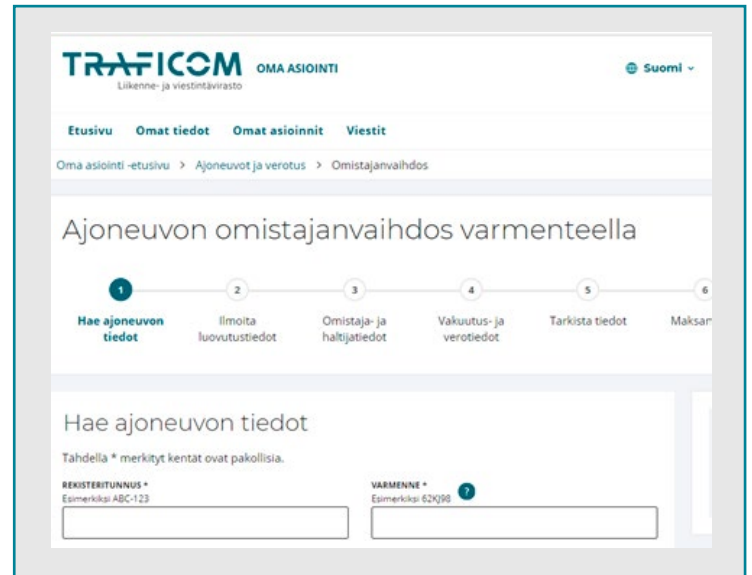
TRAFICOM OMA ASIOINTI
Liikenne- ja viestintävirasto

Suomi

Etusivu Omat tiedot Omat asioinnit Viestit

Oma asiointi -etusivu > Ajoneuvot ja verotus > Omistajanvaihdos

Ajoneuvon omistajanvaihdos varmenteella

1 Hae ajoneuvon tiedot
2 Ilmoita luovutustiedot
3 Omistaja- ja haltijatiedot
4 Vakuutus- ja verotiedot
5 Tarkista tiedot
6 Maksa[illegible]

Hae ajoneuvon tiedot

Tahdella * merkityt kentät ovat pakollisia.

REKISTERITUNNUS *
Esimerkiksi ABC-123

VARMENNE *
Esimerkiksi 62KJ98
?